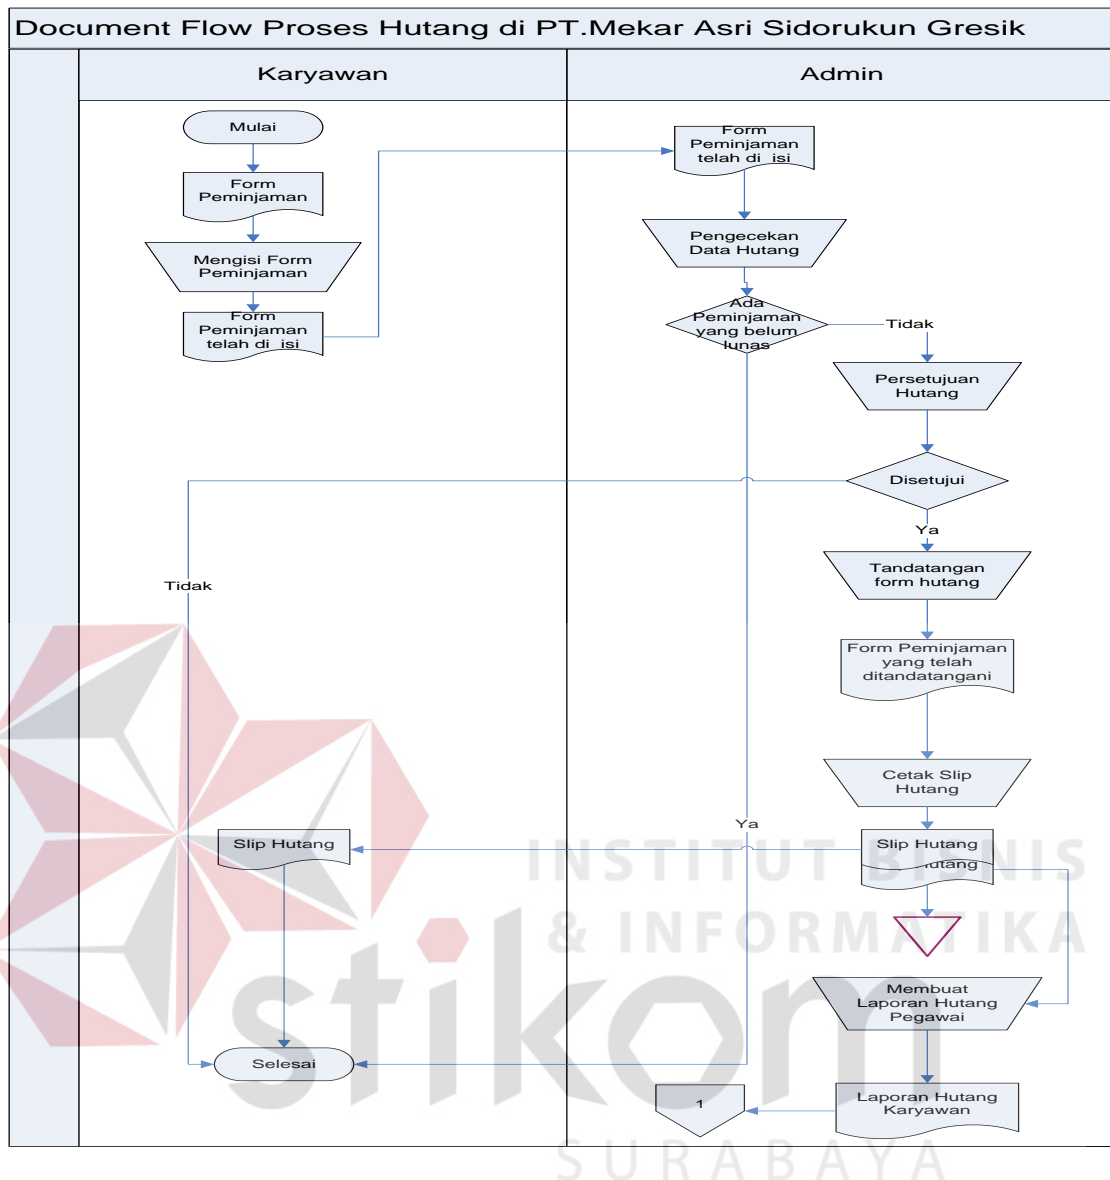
Document Flow Proses Hutang di PT.Mekar Asri Sidorukun Gresik

Karyawan

Admin

Mulai

Form Peminjaman

Mengisi Form Peminjaman

Form Peminjaman telah di isi

Form Peminjaman telah di isi

Pengecekan Data Hutang

Ada Peminjaman yang belum lunas

Tidak

Persetujuan Hutang

Disetujui

Ya

Tidak

Tandatangan form hutang

Form Peminjaman yang telah ditandatangani

Cetak Slip Hutang

Ya

Slip Hutang

Slip Hutang

Hutang

Membuat Laporan Hutang Pegawai

Selesai

Laporan Hutang Karyawan

1

INSTITUT BISNIS & INFORMATIKA

stikom

SURABAYA